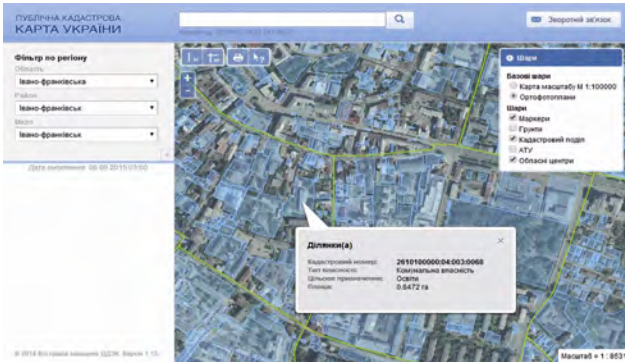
ПУБЛІЧНА КАДАСТРОВА
КАРТА УКРАЇНИ

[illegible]

Зворотній зв'язок

Фільтр по регіону
Область
Івано-франківська
Район
Івано-франківськ
Місто
Івано-франківськ

Дата оновлення: 08.09.2015 03:00

Шари
Базові шари
Карта масштабу М 1:100000
Ортофотоплани
Шари
Маркери
Ґрунти
Кадастровий поділ
АТУ
Обласні центри

Ділянки(а)
Кадастровий номер: 2610100000:04:003:0068
Тип власності: Комунальна власність
Цільове призначення: Освіта
Площа: 0.8472 га

© 2014 Всі права захищені ДЗЗК. Версія 1.13.

Масштаб = 1 : 8631